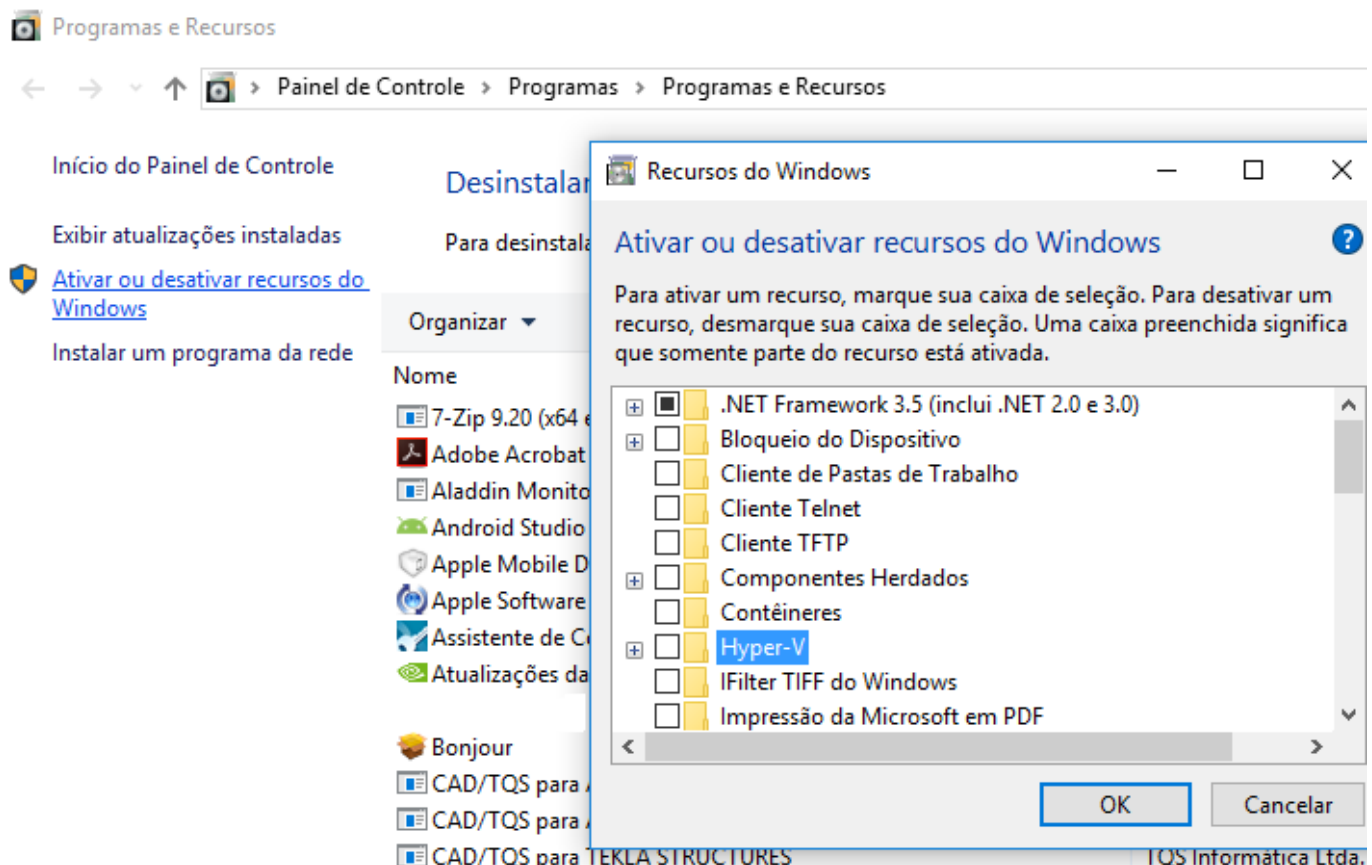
Programas e Recursos

Painel de Controle › Programas › Programas e Recursos

Início do Painel de Controle

Exibir atualizações instaladas

Ativar ou desativar recursos do Windows

Instalar um programa da rede

Desinstalar

Para desinstala

Organizar ▾

Nome

7-Zip 9.20 (x64 e
Adobe Acrobat
Aladdin Monito
Android Studio
Apple Mobile D
Apple Software
Assistente de C
Atualizações da
Bonjour
CAD/TQS para
CAD/TQS para
CAD/TQS para TEKLA STRUCTURES
TQS Informática Ltda.

Recursos do Windows

Ativar ou desativar recursos do Windows

Para ativar um recurso, marque sua caixa de seleção. Para desativar um recurso, desmarque sua caixa de seleção. Uma caixa preenchida significa que somente parte do recurso está ativada.

.NET Framework 3.5 (inclui .NET 2.0 e 3.0)
Bloqueio do Dispositivo
Cliente de Pastas de Trabalho
Cliente Telnet
Cliente TFTP
Componentes Herdados
Contêineres
Hyper-V
IFilter TIFF do Windows
Impressão da Microsoft em PDF

OK
Cancelar